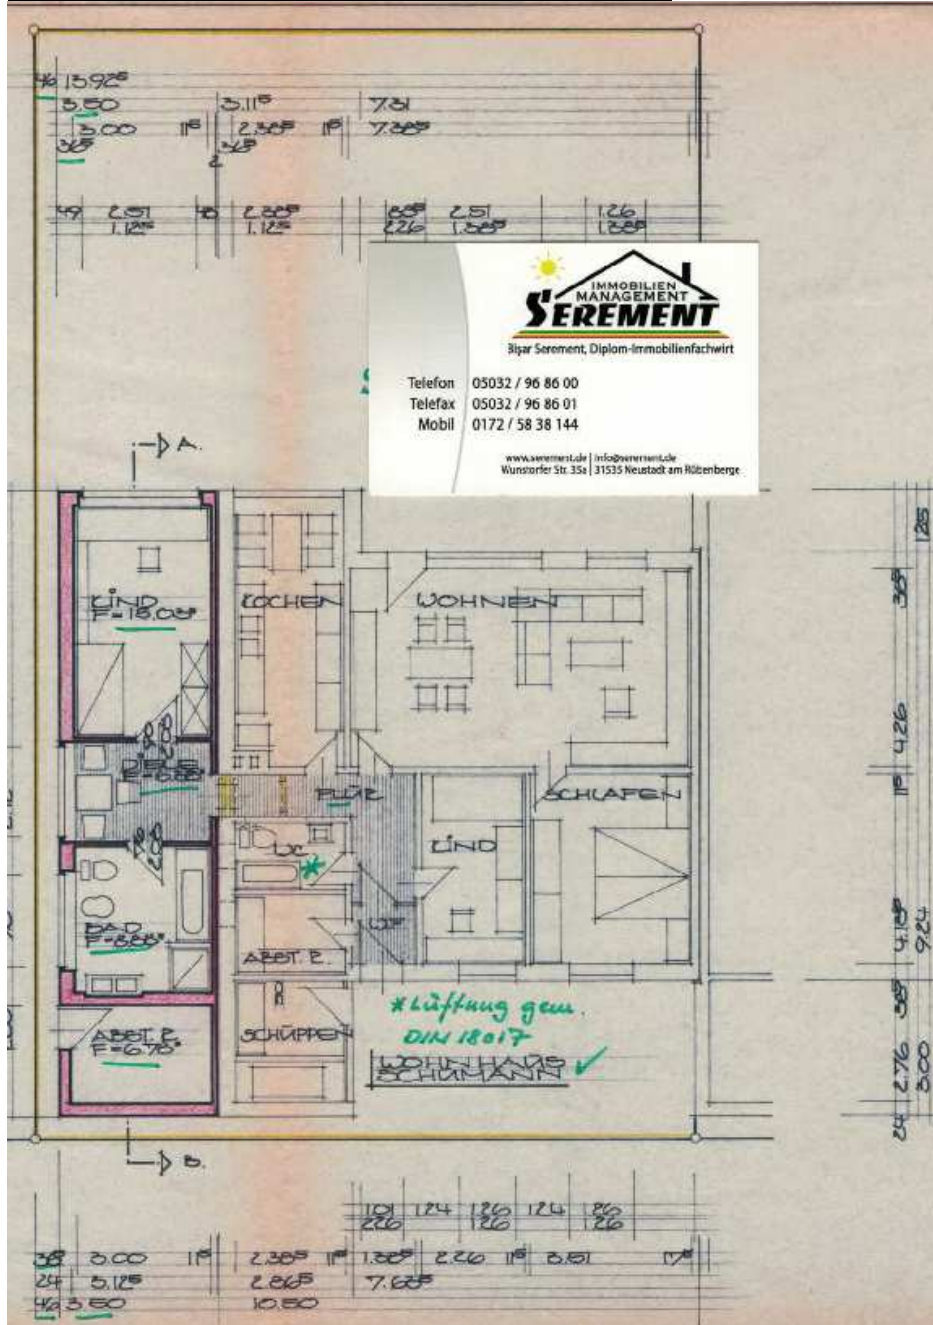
46 13.92⁵
3.50 3.11⁵ 7.81
3.00 11⁵ 2.38⁵ 11⁵ 7.38⁵
36⁵ 36⁵

49 2.51 1.12⁵ 10 2.38⁵ 1.12⁵ 88⁵ 2.26 2.51 1.38⁵ 1.26 1.38⁵

IMMOBILIEN MANAGEMENT
SEREMENT
Bişar Serement, Diplom-Immobilienfachwirt
Telefon 05032 / 96 86 00
Telefax 05032 / 96 86 01
Mobil 0172 / 58 38 144
www.serement.de | info@serement.de
Wunstorfer Str. 35a | 31535 Neustadt am Rübenberge

A.

KIND F=18.09⁵
KOCHEN
WOHNEN
DIELE F=6.88
FLUR
SCHLAFEN
WC
KIND
BAD F=6.86
ABST. R.
ABST. R. F=6.78
SCHUPPEN
*Lüftung gem. DIN 18017
WOHNHAUS SCHUMANN

B.

1.85
36⁵
4.26
11⁵
4.18⁵
9.24
36⁵
2.76
3.00
24

1.01 2.26 1.24 1.26 1.26 1.24 86 1.26
38 3.00 11⁵ 2.38⁵ 11⁵ 1.38⁵ 2.26 11⁵ 3.51 17⁵
24 3.12⁵ 2.86⁵ 7.68⁵
46 3.60 10.50